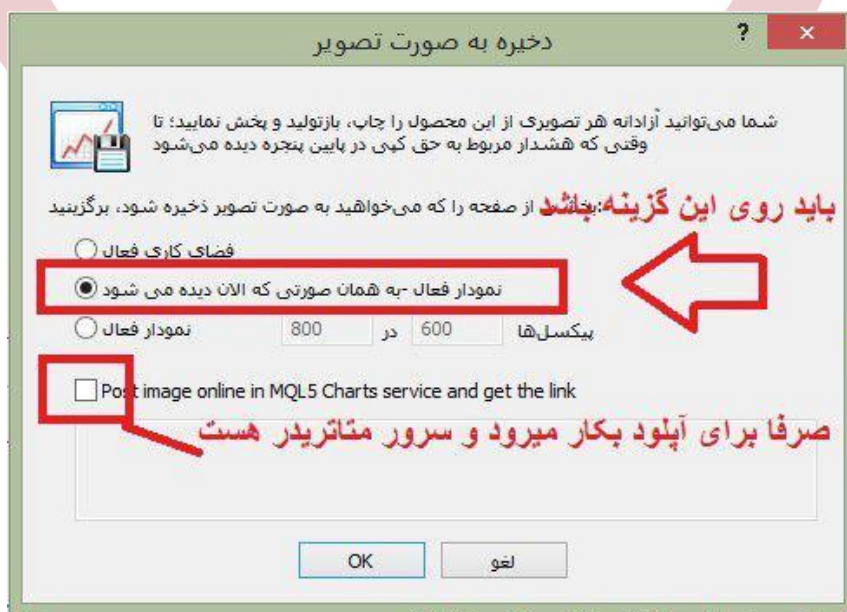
?
دخیره به صورت تصویر

شما می‌توانید آزادانه هر تصویری از این محصول را چاپ، بازتولید و پخش نمایید؛ تا وقتی که هشدار مربوط به حق کپی در پایین پنجره دیده می‌شود

باید روی این گزینه باشد از صفحه را که می‌خواهید به صورت تصویر ذخیره شود، برگزینید

فضای کاری فعال

نمودار فعال -به همان صورتی که الان دیده می شود

نمودار فعال

پیکسل‌ها 600 در 800

Post image online in MQL5 Charts service and get the link

صرفا برای آپلود بکار میرود و سرور متاتریدر هست

OK

لغو